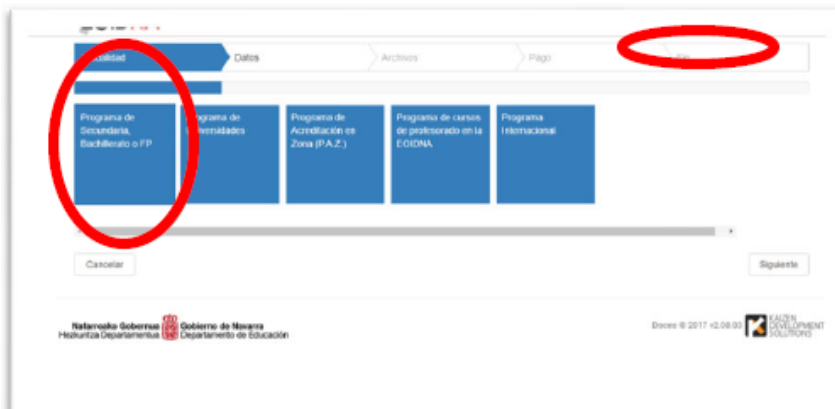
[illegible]alidad

Datos

Archivos

Pago

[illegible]

Programa de Secundaria, Bachillerato o FP

Programa de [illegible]niversidades

Programa de Acreditación en Zona (P.A.Z.)

Programa de cursos de profesorado en la EOIDNA

Programa Internacional

Cancelar

Siguiente

Nafarroako Gobernua Hezkuntza Departamentua

Gobierno de Navarra Departamento de Educación

Doceo © 2017 v2.08.00

KAIZEN DEVELOPMENT SOLUTIONS